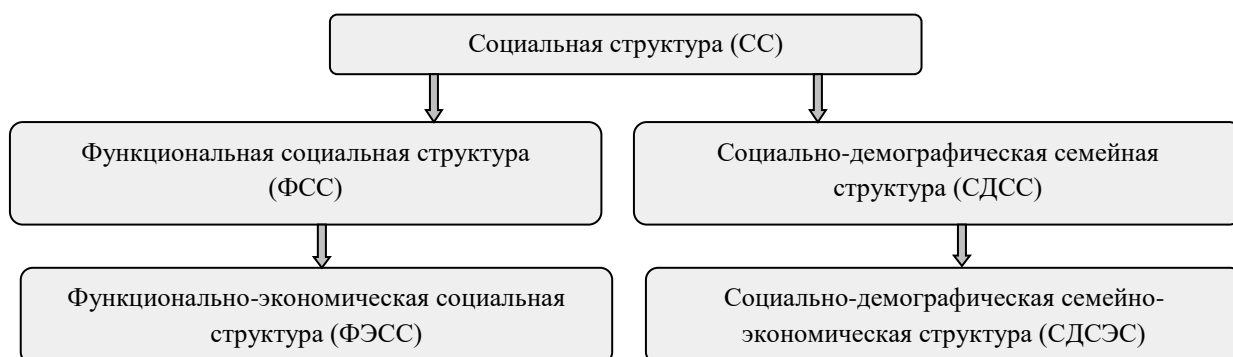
Социальная структура (СС)

Функциональная социальная структура (ФСС)

Социально-демографическая семейная структура (СДСС)

Функционально-экономическая социальная структура (ФЭСС)

Социально-демографическая семейно-экономическая структура (СДСЭС)